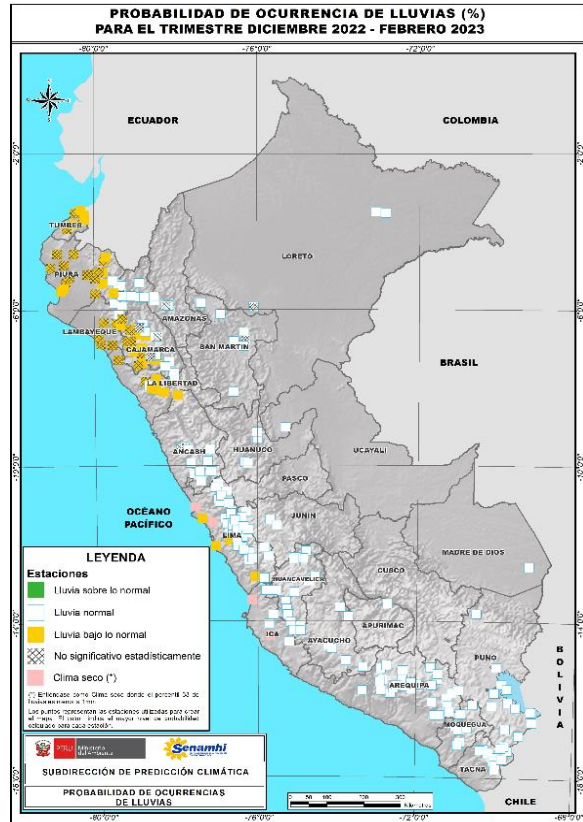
PROBABILIDAD DE OCURRENCIA DE LLUVIAS (%)
PARA EL TRIMESTRE DICIEMBRE 2022 - FEBRERO 2023

-80°0'0" -76°0'0" -72°0'0"

ECUADOR
COLOMBIA
TUMBES
PIURA
LORETO
AMAZONAS
LAMBAYEQUE
CAJAMARCA
SAN MARTIN
BRASIL
LA LIBERTAD
ANCASH
HUANUCO
UCAYALI
PASCO
OCÉANO PACÍFICO
JUNIN
LIMA
MADRE DE DIOS
HUANCAVELICA
CUSCO
APURIMAC
ICA
AYACUCHO
PUNO
AREQUIPA
BOLIVIA
MOQUEGUA
TACNA
CHILE

-2°0'0" -6°0'0" -10°0'0" -14°0'0" -18°0'0"

LEYENDA
Estaciones
Lluvia sobre lo normal
Lluvia normal
Lluvia bajo lo normal
No significativo estadísticamente
Clima seco (*)

(*) Entiéndase como Clima seco donde el percentil 50 de lluvias es menor a 1 mm.
Los puntos representan las estaciones utilizadas para crear el mapa. El color indica el mayor nivel de probabilidad estimado para cada estación.

PERÚ Ministerio del Ambiente
Senamhi
SUBDIRECCIÓN DE PREDICCIÓN CLIMÁTICA
PROBABILIDAD DE OCURRENCIAS DE LLUVIAS

0 50 100 200 300 400 Km

-80°0'0" -76°0'0" -72°0'0" -68°0'0"